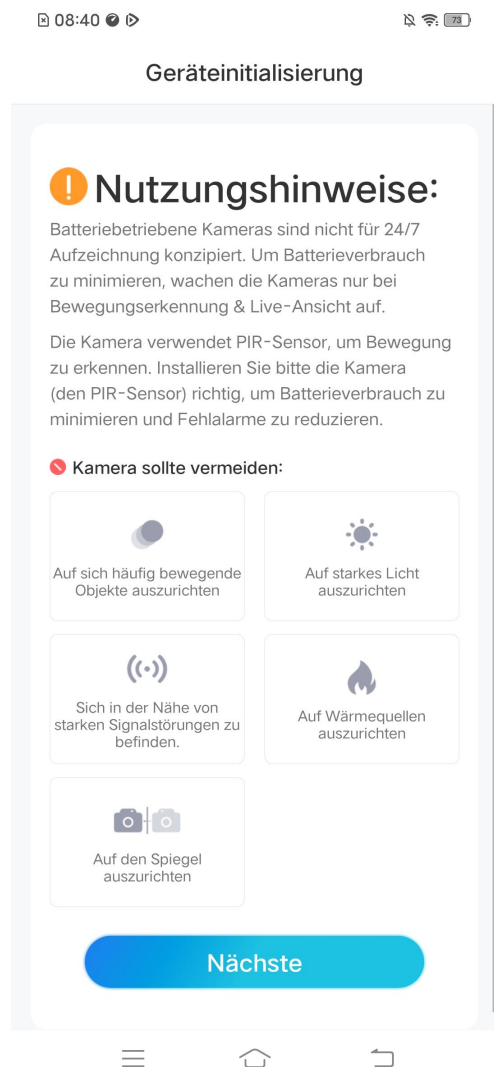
08:40

73

Geräteinitialisierung

Nutzungshinweise:

Batteriebetriebene Kameras sind nicht für 24/7 Aufzeichnung konzipiert. Um Batterieverbrauch zu minimieren, wachen die Kameras nur bei Bewegungserkennung & Live-Ansicht auf.

Die Kamera verwendet PIR-Sensor, um Bewegung zu erkennen. Installieren Sie bitte die Kamera (den PIR-Sensor) richtig, um Batterieverbrauch zu minimieren und Fehlalarme zu reduzieren.

Kamera sollte vermeiden:

Auf sich häufig bewegende Objekte auszurichten

Auf starkes Licht auszurichten

Sich in der Nähe von starken Signalstörungen zu befinden.

Auf Wärmequellen auszurichten

Auf den Spiegel auszurichten

Nächste